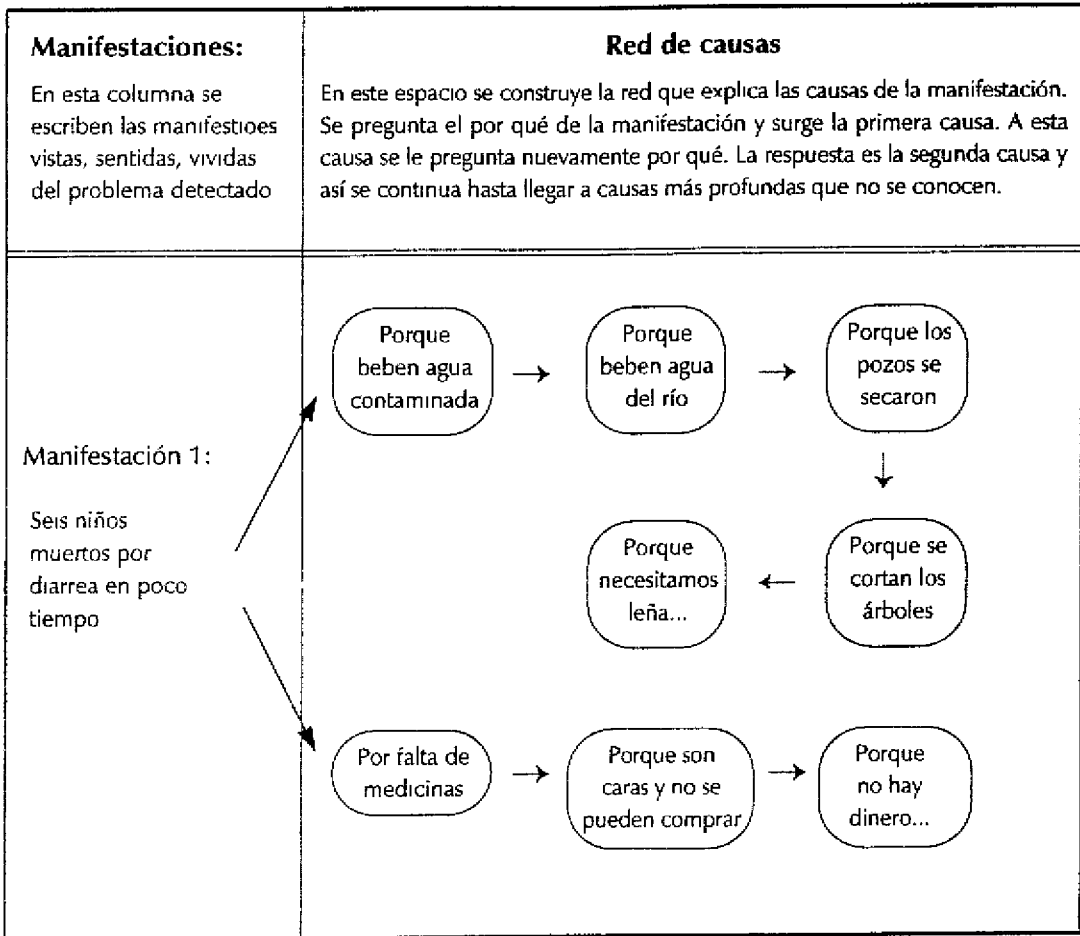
| Manifestaciones: | Red de causas |
|---|---|
| En esta columna se escriben las manifestioes vistas, sentidas, vividas del problema detectado | En este espacio se construye la red que explica las causas de la manifestación. Se pregunta el por qué de la manifestación y surge la primera causa. A esta causa se le pregunta nuevamente por qué. La respuesta es la segunda causa y así se continua hasta llegar a causas más profundas que no se conocen. |

Manifestación 1:

Seis niños muertos por diarrea en poco tiempo

Porque beben agua contaminada

Porque beben agua del río

Porque los pozos se secaron

Porque se cortan los árboles

Porque necesitamos leña...

Por falta de medicinas

Porque son caras y no se pueden comprar

Porque no hay dinero...